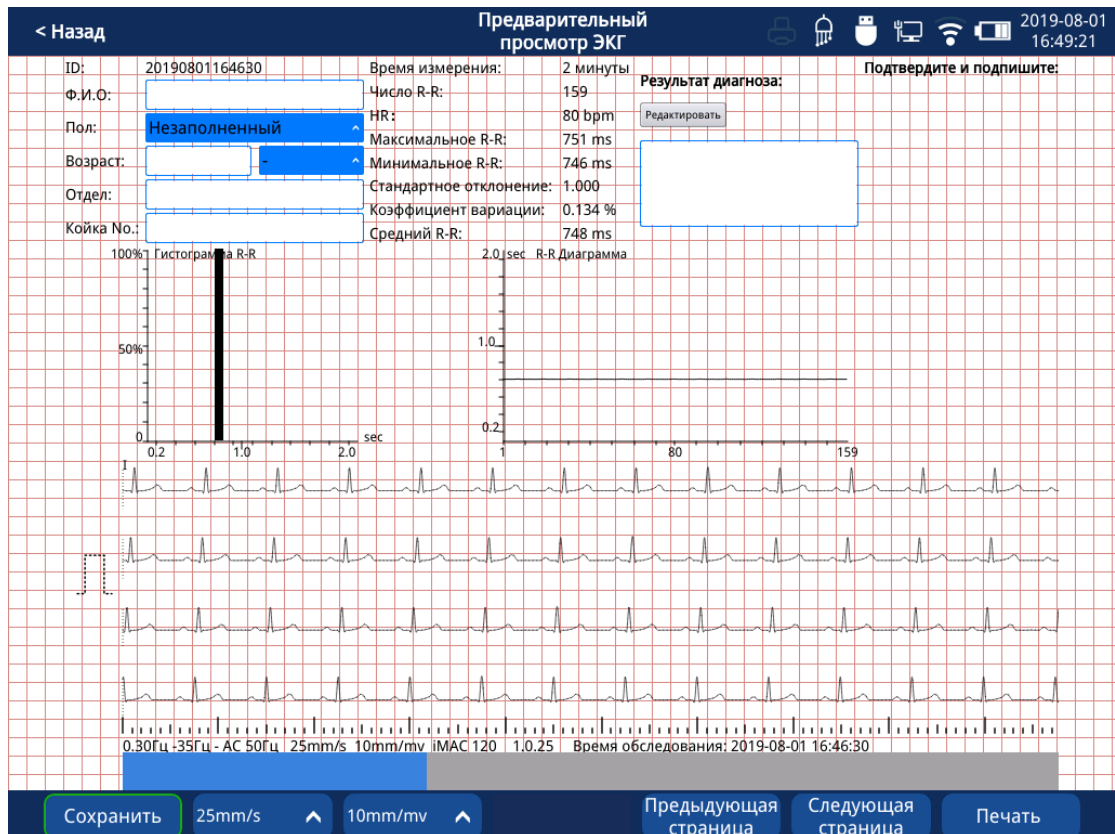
< Назад

Предварительный просмотр ЭКГ

2019-08-01
16:49:21

ID: 20190801164630
Ф.И.О:
Пол: Незаполненный
Возраст: -
Отдел:
Койка No.:

Время измерения: 2 минуты
Число R-R: 159
HR: 80 bpm
Максимальное R-R: 751 ms
Минимальное R-R: 746 ms
Стандартное отклонение: 1.000
Коэффициент вариации: 0.134 %
Средний R-R: 748 ms

Результат диагноза:
Редактировать

Подтвердите и подпишите:

100% Гистограмма R-R
50%
0
0.2 1.0 2.0 sec

2.0 sec R-R Диаграмма
1.0
0.2
1 80 159

I

0.30Гц -35Гц - AC 50Гц 25mm/s 10mm/mv iMAC 120 1.0.25 Время обследования: 2019-08-01 16:46:30

Сохранить 25mm/s 10mm/mv Предыдущая страница Следующая страница Печать